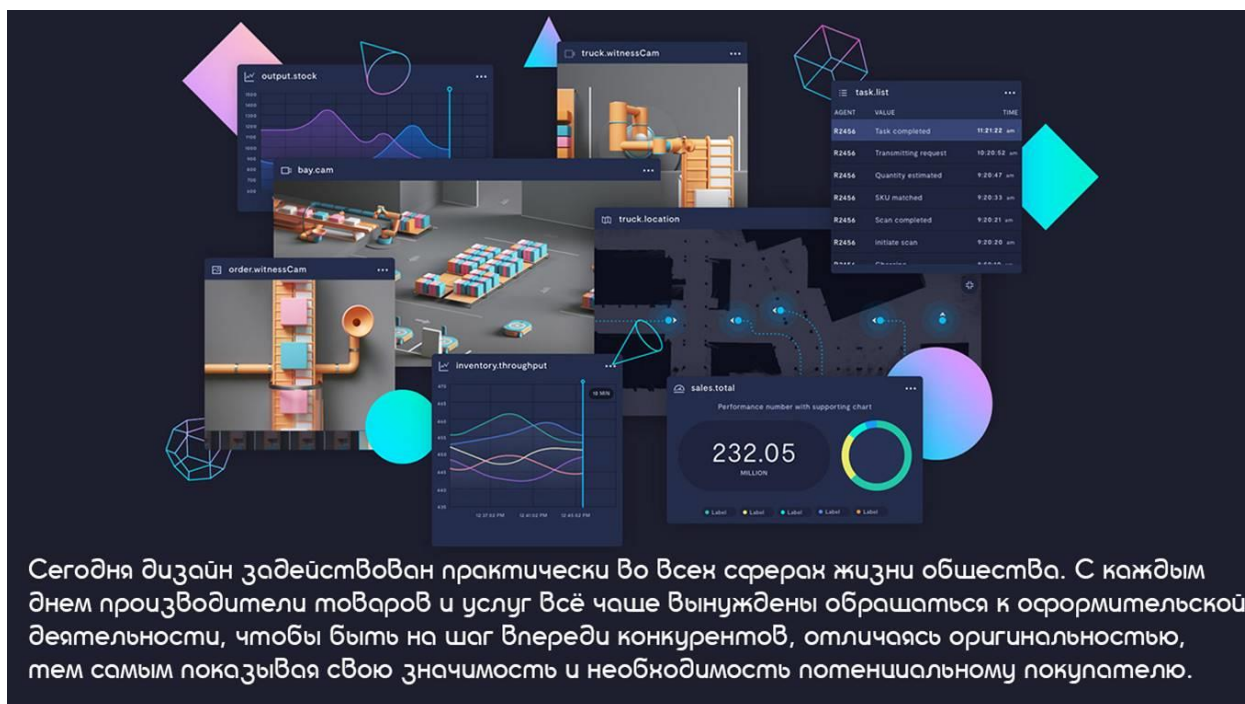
output.stock

truck.witnessCam

task.list

| AGENT | VALUE | TIME |
|---|---|---|
| R2456 | Task completed | 11:21:22 am |
| R2456 | Transmitting request | 10:20:52 am |
| R2456 | Quantity estimated | 9:20:47 am |
| R2456 | SKU matched | 9:20:33 am |
| R2456 | Scan completed | 9:20:21 am |
| R2456 | Initiate scan | 9:20:20 am |

bay.cam

truck.location

order.witnessCam

inventory.throughput

sales.total

Performance number with supporting chart

232.05

MILLION

Label Label Label Label Label

Сегодня дизайн задействован практически во всех сферах жизни общества. С каждым днем производители товаров и услуг всё чаще вынуждены обращаться к оформительской деятельности, чтобы быть на шаг впереди конкурентов, отличаясь оригинальностью, тем самым показывая свою значимость и необходимость потенциальному покупателю.